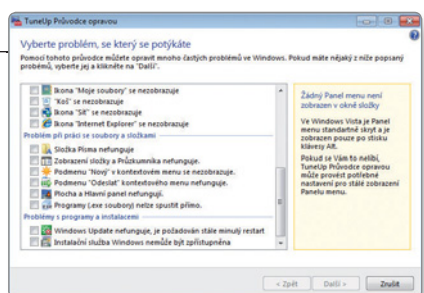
TuneUp Průvodce opravou

Vyberte problém, se který se potýkáte

Pomocí tohoto průvodce můžete opravit mnoho častých problémů ve Windows. Pokud máte nějaký z níže popsaný problémů, vyberte jej a klikněte na "Další".

Ikona "Moje soubory" se nezobrazuje
"Koš" se nezobrazuje
Ikona "Síť" se nezobrazuje
Ikona "Internet Explorer" se nezobrazuje

Problém při práci se soubory a složkami
Složka Písma nefunguje
Zobrazení složky a Průzkumníka nefunguje.
Podmenu "Nový" v kontextovém menu se nezobrazuje.
Podmenu "Odeslat" kontextového menu nefunguje.
Plocha a Hlavní panel nefungují.
Programy (.exe soubory) nelze spustit přímo.

Problémy s programy a instalacemi
Windows Update nefunguje, je požadován stále minulý restart
Instalační služba Windows nemůže být zpřístupněna

Žádný Panel menu není zobrazen v okně složky

Ve Windows Vista je Panel menu standardně skryt a je zobrazen pouze po stisku klávesy Alt.

Pokud se Vám to nelíbí, TuneUp Průvodce opravou může provést potřebné nastavení pro stálé zobrazení Panelu menu.

< Zpět
Další >
Zrušit